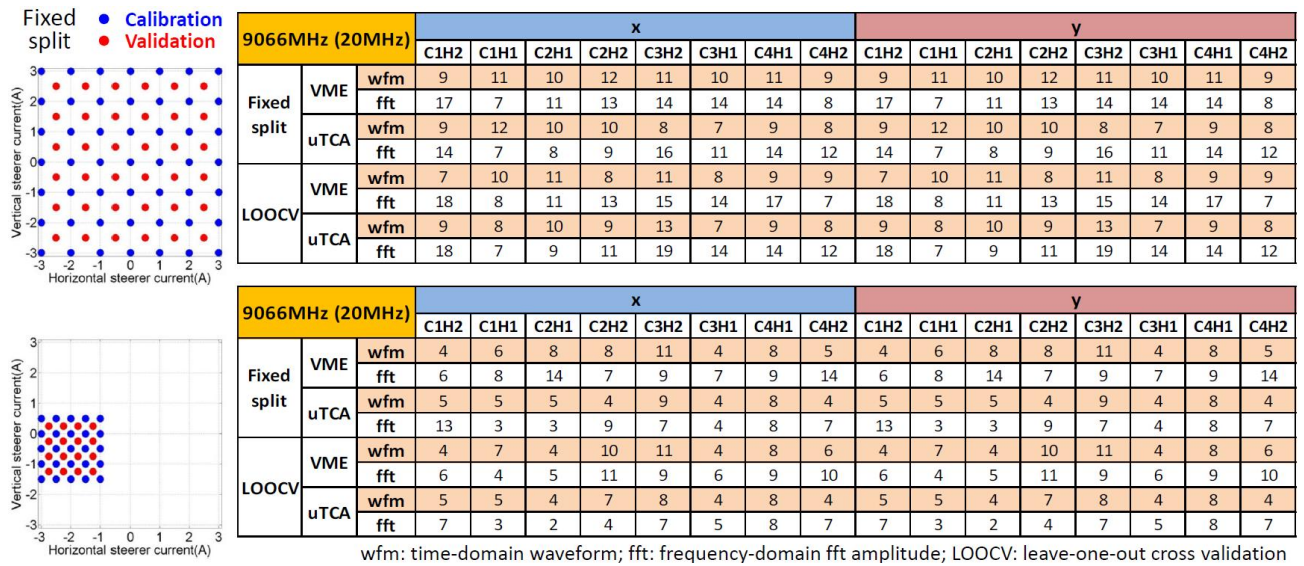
Fixed split
Calibration
Validation

Vertical steerer current(A)
Horizontal steerer current(A)
3 2 1 0 -1 -2 -3
-3 -2 -1 0 1 2 3

| 9066MHz (20MHz) | | | x | | | | | | | | y | | | | | | | |
|---|---|---|---|---|---|---|---|---|---|---|---|---|---|---|---|---|---|---|
| | | | C1H2 | C1H1 | C2H1 | C2H2 | C3H2 | C3H1 | C4H1 | C4H2 | C1H2 | C1H1 | C2H1 | C2H2 | C3H2 | C3H1 | C4H1 | C4H2 |
| Fixed split | VME | wfm | 9 | 11 | 10 | 12 | 11 | 10 | 11 | 9 | 9 | 11 | 10 | 12 | 11 | 10 | 11 | 9 |
| | | fft | 17 | 7 | 11 | 13 | 14 | 14 | 14 | 8 | 17 | 7 | 11 | 13 | 14 | 14 | 14 | 8 |
| | uTCA | wfm | 9 | 12 | 10 | 10 | 8 | 7 | 9 | 8 | 9 | 12 | 10 | 10 | 8 | 7 | 9 | 8 |
| | | fft | 14 | 7 | 8 | 9 | 16 | 11 | 14 | 12 | 14 | 7 | 8 | 9 | 16 | 11 | 14 | 12 |
| LOOCV | VME | wfm | 7 | 10 | 11 | 8 | 11 | 8 | 9 | 9 | 7 | 10 | 11 | 8 | 11 | 8 | 9 | 9 |
| | | fft | 18 | 8 | 11 | 13 | 15 | 14 | 17 | 7 | 18 | 8 | 11 | 13 | 15 | 14 | 17 | 7 |
| | uTCA | wfm | 9 | 8 | 10 | 9 | 13 | 7 | 9 | 8 | 9 | 8 | 10 | 9 | 13 | 7 | 9 | 8 |
| | | fft | 18 | 7 | 9 | 11 | 19 | 14 | 14 | 12 | 18 | 7 | 9 | 11 | 19 | 14 | 14 | 12 |

Vertical steerer current(A)
Horizontal steerer current(A)
3 2 1 0 -1 -2 -3
-3 -2 -1 0 1 2 3

| 9066MHz (20MHz) | | | x | | | | | | | | y | | | | | | | |
|---|---|---|---|---|---|---|---|---|---|---|---|---|---|---|---|---|---|---|
| | | | C1H2 | C1H1 | C2H1 | C2H2 | C3H2 | C3H1 | C4H1 | C4H2 | C1H2 | C1H1 | C2H1 | C2H2 | C3H2 | C3H1 | C4H1 | C4H2 |
| Fixed split | VME | wfm | 4 | 6 | 8 | 8 | 11 | 4 | 8 | 5 | 4 | 6 | 8 | 8 | 11 | 4 | 8 | 5 |
| | | fft | 6 | 8 | 14 | 7 | 9 | 7 | 9 | 14 | 6 | 8 | 14 | 7 | 9 | 7 | 9 | 14 |
| | uTCA | wfm | 5 | 5 | 5 | 4 | 9 | 4 | 8 | 4 | 5 | 5 | 5 | 4 | 9 | 4 | 8 | 4 |
| | | fft | 13 | 3 | 3 | 9 | 7 | 4 | 8 | 7 | 13 | 3 | 3 | 9 | 7 | 4 | 8 | 7 |
| LOOCV | VME | wfm | 4 | 7 | 4 | 10 | 11 | 4 | 8 | 6 | 4 | 7 | 4 | 10 | 11 | 4 | 8 | 6 |
| | | fft | 6 | 4 | 5 | 11 | 9 | 6 | 9 | 10 | 6 | 4 | 5 | 11 | 9 | 6 | 9 | 10 |
| | uTCA | wfm | 5 | 5 | 4 | 7 | 8 | 4 | 8 | 4 | 5 | 5 | 4 | 7 | 8 | 4 | 8 | 4 |
| | | fft | 7 | 3 | 2 | 4 | 7 | 5 | 8 | 7 | 7 | 3 | 2 | 4 | 7 | 5 | 8 | 7 |

wfm: time-domain waveform; fft: frequency-domain fft amplitude; LOOCV: leave-one-out cross validation